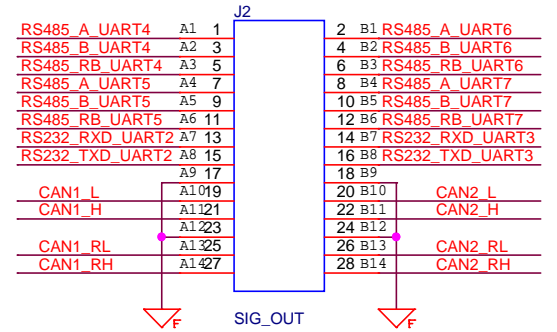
J2

RS485_A_UART4 A1 1
RS485_B_UART4 A2 3
RS485_RB_UART4 A3 5
RS485_A_UART5 A4 7
RS485_B_UART5 A5 9
RS485_RB_UART5 A6 11
RS232_RXD_UART2 A7 13
RS232_TXD_UART2 A8 15
A9 17
CAN1_L A10 19
CAN1_H A11 21
A12 23
CAN1_RL A13 25
CAN1_RH A14 27

2 B1 RS485_A_UART6
4 B2 RS485_B_UART6
6 B3 RS485_RB_UART6
8 B4 RS485_A_UART7
10 B5 RS485_B_UART7
12 B6 RS485_RB_UART7
14 B7 RS232_RXD_UART3
16 B8 RS232_TXD_UART3
18 B9
20 B10 CAN2_L
22 B11 CAN2_H
24 B12
26 B13 CAN2_RL
28 B14 CAN2_RH

F
SIG_OUT
F